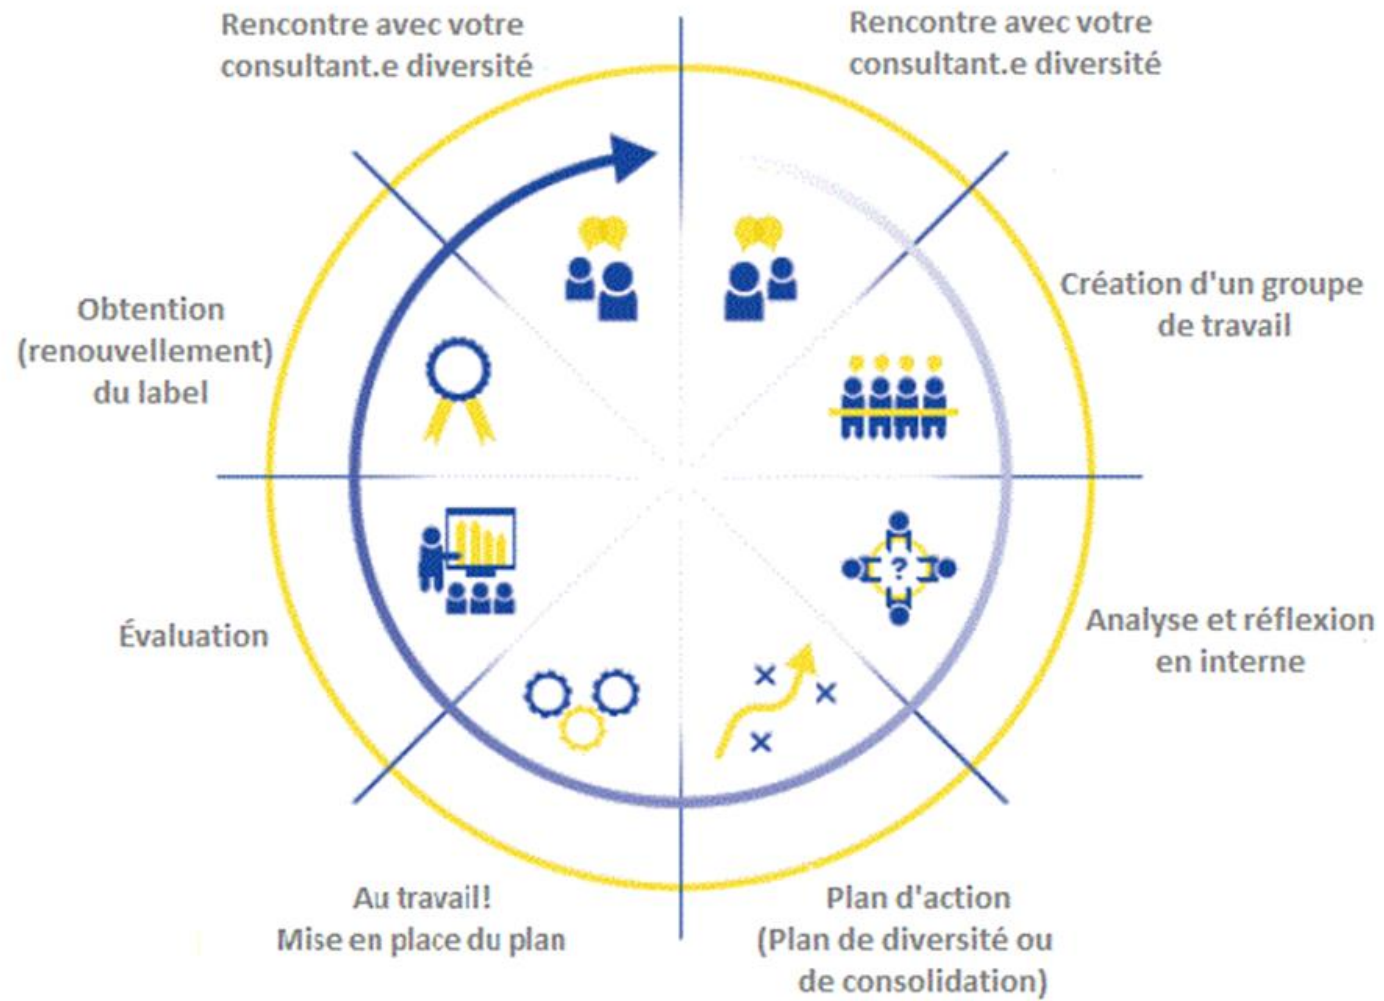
Rencontre avec votre consultant.e diversité

Rencontre avec votre consultant.e diversité

Création d'un groupe de travail

Analyse et réflexion en interne

Plan d'action (Plan de diversité ou de consolidation)

Au travail! Mise en place du plan

Évaluation

Obtention (renouvellement) du label